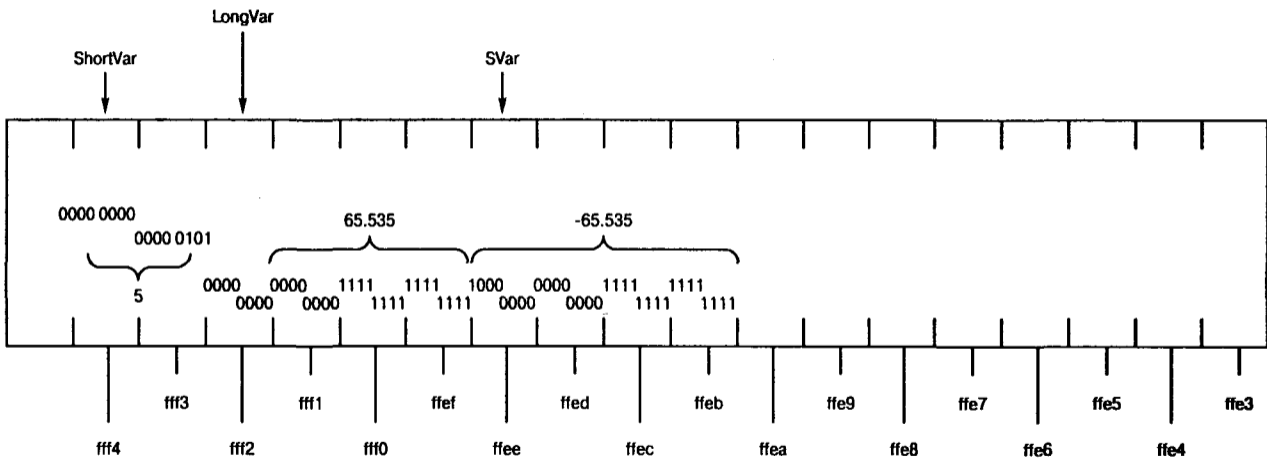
LongVar

ShortVar

SVar

0000 0000

0000 0101

5

65.535

-65.535

0000 0000 0000 0000 1111 1111 1111 1111

1000 0000 0000 0000 1111 1111 1111 1111

fff3 fff1 ffef ffed ffeb ffe9 ffe7 ffe5 ffe3

fff4 fff2 fff0 ffee ffec ffea ffe8 ffe6 ffe4